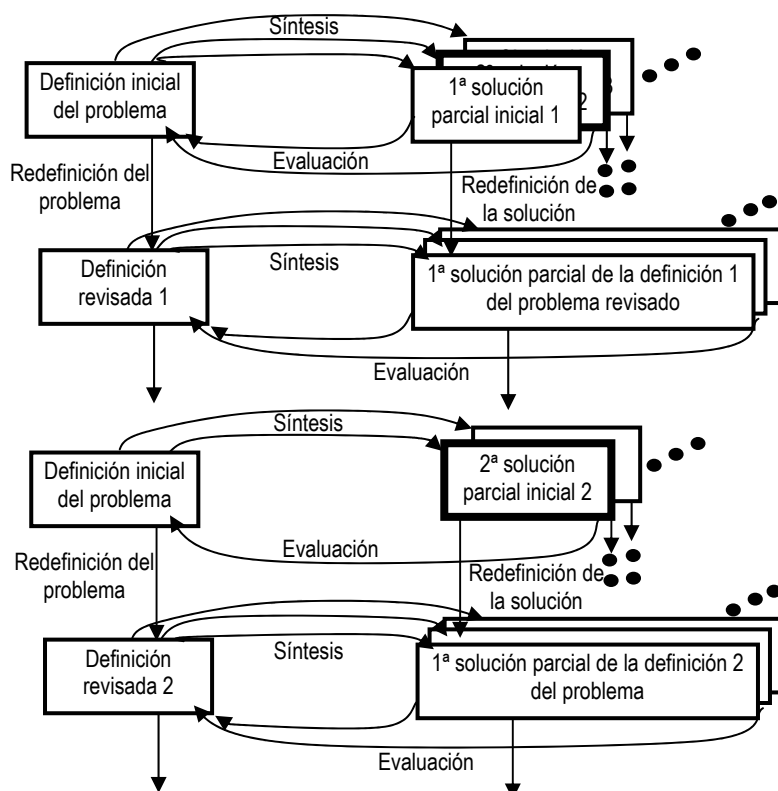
Síntesis

Definición inicial del problema

1ª solución parcial inicial 1

Evaluación

Redefinición del problema

Redefinición de la solución

Definición revisada 1

Síntesis

1ª solución parcial de la definición 1 del problema revisado

Evaluación

Síntesis

Definición inicial del problema

2ª solución parcial inicial 2

Evaluación

Redefinición del problema

Redefinición de la solución

Definición revisada 2

Síntesis

1ª solución parcial de la definición 2 del problema

Evaluación